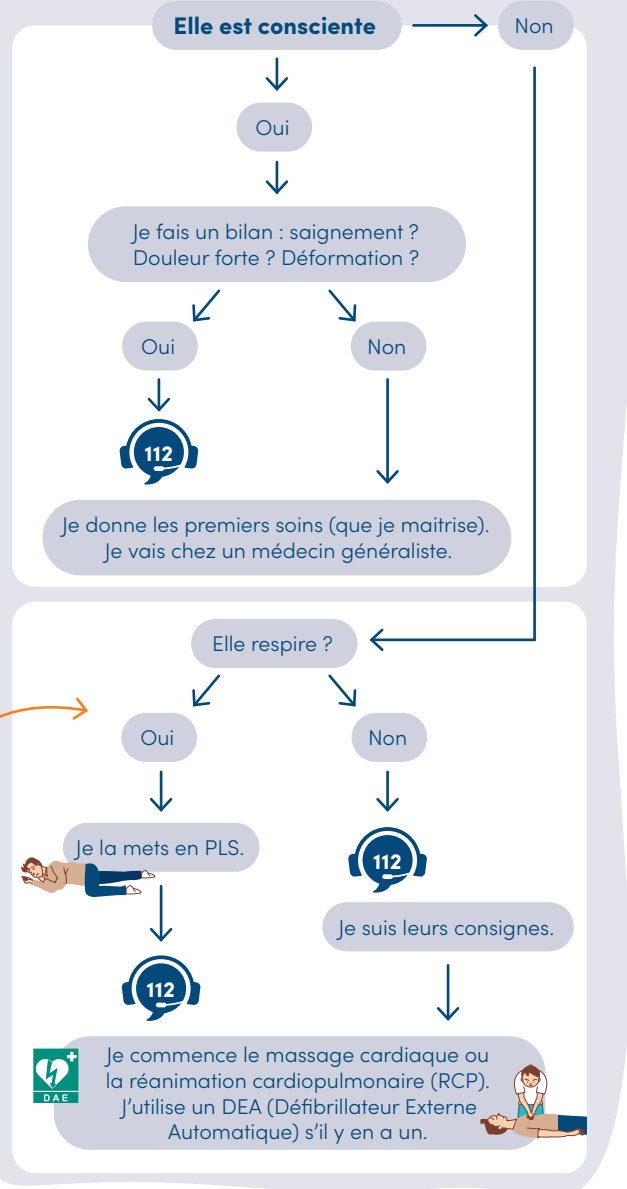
Elle est consciente

Non

Oui

Je fais un bilan : saignement ? Douleur forte ? Déformation ?

Oui

Non

112

Je donne les premiers soins (que je maitrise). Je vais chez un médecin généraliste.

Elle respire ?

Oui

Non

Je la mets en PLS.

112

112

Je suis leurs consignes.

DAE

Je commence le massage cardiaque ou la réanimation cardiopulmonaire (RCP). J'utilise un DEA (Défibrillateur Externe Automatique) s'il y en a un.